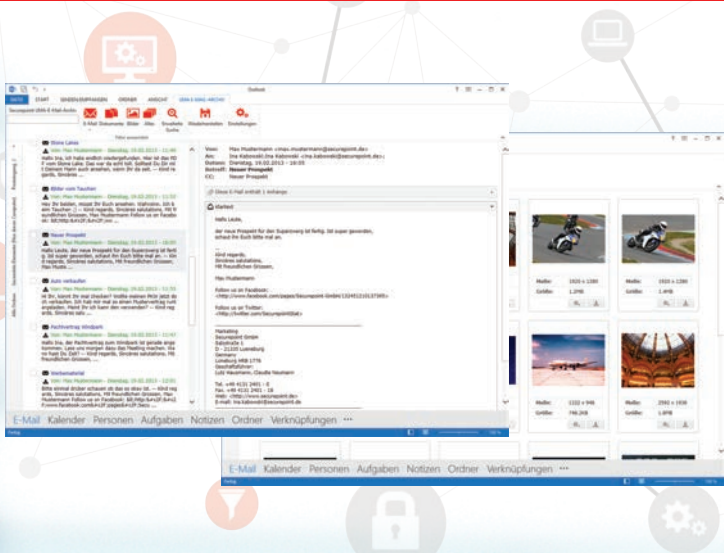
Outlook

DATEI START SENDEN/EMPFANGEN ORDNER ANSICHT UMA E-MAIL-ARCHIV

E-Mail Dokumente Bilder Alles Erweiterte Suche Wiederherstellen Einstellungen

Filter auswählen

Steine Leiss

Bilder vom Tauchen

Neuer Prospekt

Auto verkaufen

Pachtvertrag Windpark

Werbematerial

Von: Max Mustermann <max.mustermann@securepoint.de>
An: Ina Kabowski; Ina Kabowski <ina.kabowski@securepoint.de>;
Datum: Dienstag, 19.02.2013 - 16:05
Betreff: Neuer Prospekt
CC: Neuer Prospekt

Diese E-Mail enthält 1 Anhänge

Klartext

Hallo Leute,

der neue Prospekt für den Superswing ist fertig. Ist super geworden, schaut ihn Euch bitte mal an.

Kind regards,
Sincères salutations,
Mit freundlichen Grüssen,

Max Mustermann

Follow us on Facebook:
<http://www.facebook.com/pages/Securepoint-GmbH/>

Follow us on Twitter:
<http://twitter.com/securepointde>

Marketing
Securepoint GmbH
Salzstraße 1
D - 21335 Lüneburg
Germany
Lüneburg HRB 1776
Geschäftsführer:
Lutz Hausmann, Claudia Neumann

Tel. +49 4131 2401 - 0
Fax. +49 4131 2401 - 50
Web: <http://www.securepoint.de>
E-mail: ina.kabowski@securepoint.de

Maße: 1920 x 1280
Größe: 1,2MB

Maße: 1920 x 1280
Größe: 1,4MB

Maße: 1332 x 946
Größe: 746.2KB

Maße: 2592 x 1936
Größe: 1,8MB

E-Mail Kalender Personen Aufgaben Notizen Ordner Verknüpfungen ···

E-Mail Kalender Personen Aufgaben Notizen Ordner Verknüpfungen ···